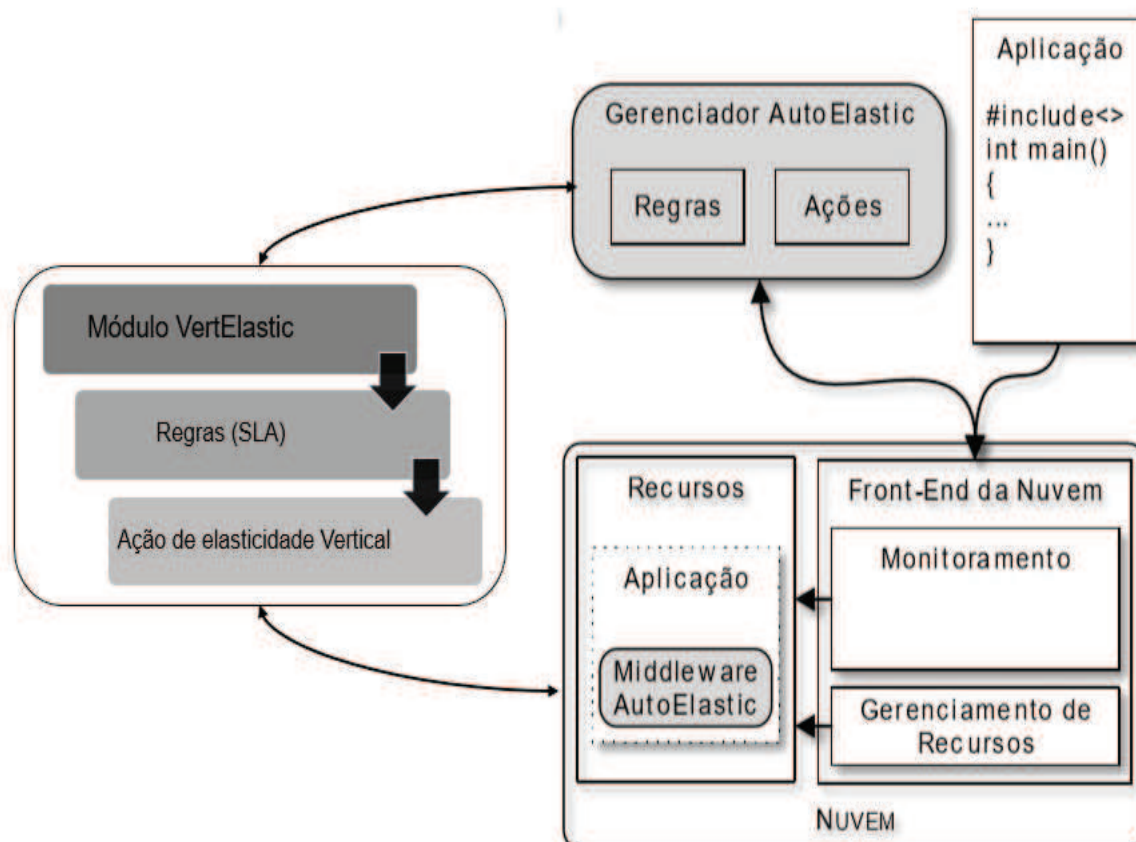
Aplicação

#include<>
int main()
{
...
}

Gerenciador AutoElastic

Regras

Ações

Módulo VertElastic

Regras (SLA)

Ação de elasticidade Vertical

Recursos

Aplicação

Middleware AutoElastic

Front-End da Nuvem

Monitoramento

Gerenciamento de Recursos

NUVEM